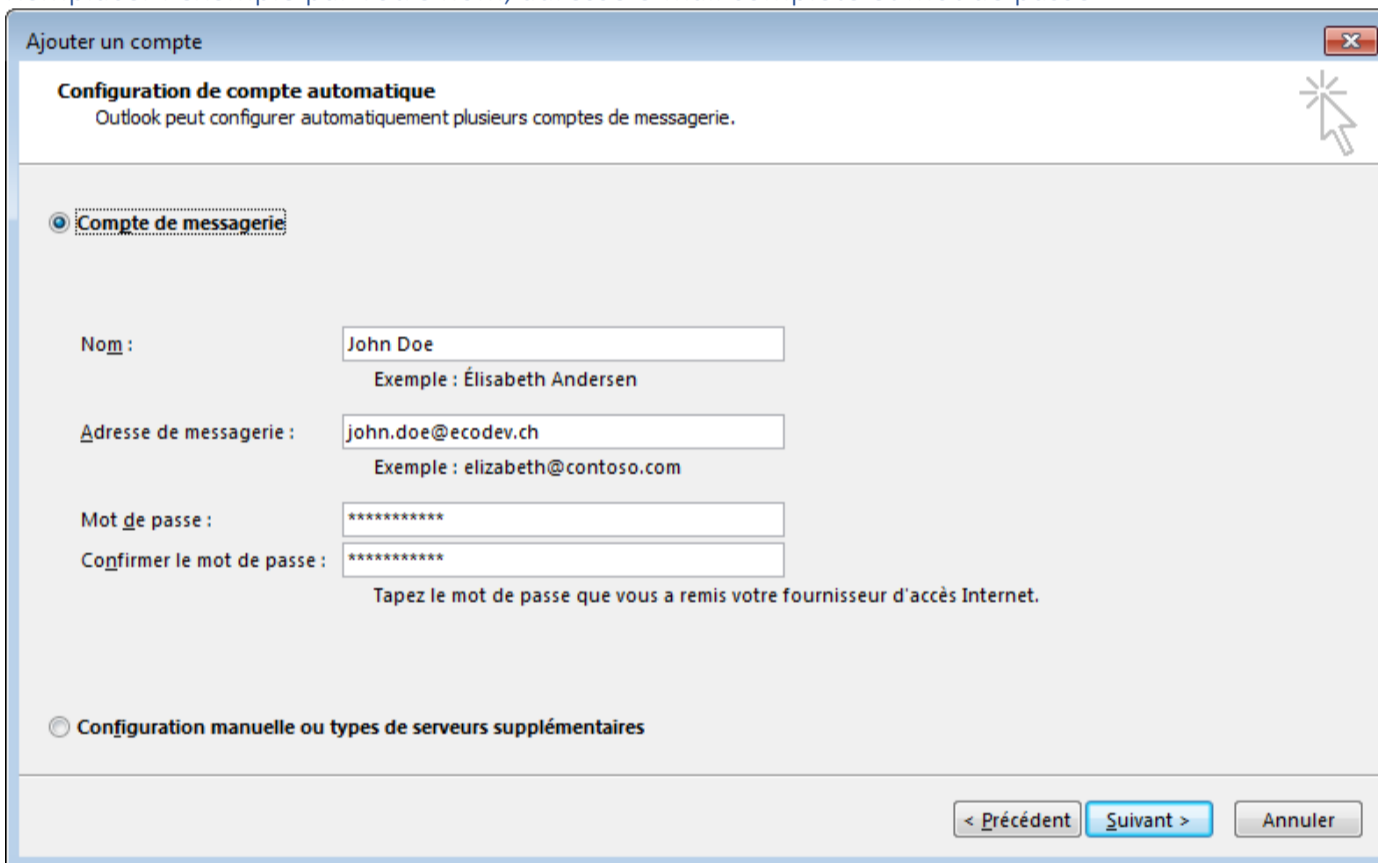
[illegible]

Ajouter un compte

Configuration de compte automatique
Outlook peut configurer automatiquement plusieurs comptes de messagerie.

Compte de messagerie

Nom : John Doe
Exemple : Élisabeth Andersen

Adresse de messagerie : john.doe@ecodev.ch
Exemple : elizabeth@contoso.com

Mot de passe : ***********
Confirmer le mot de passe : ***********
Tapez le mot de passe que vous a remis votre fournisseur d'accès Internet.

Configuration manuelle ou types de serveurs supplémentaires

< Précédent | Suivant > | Annuler